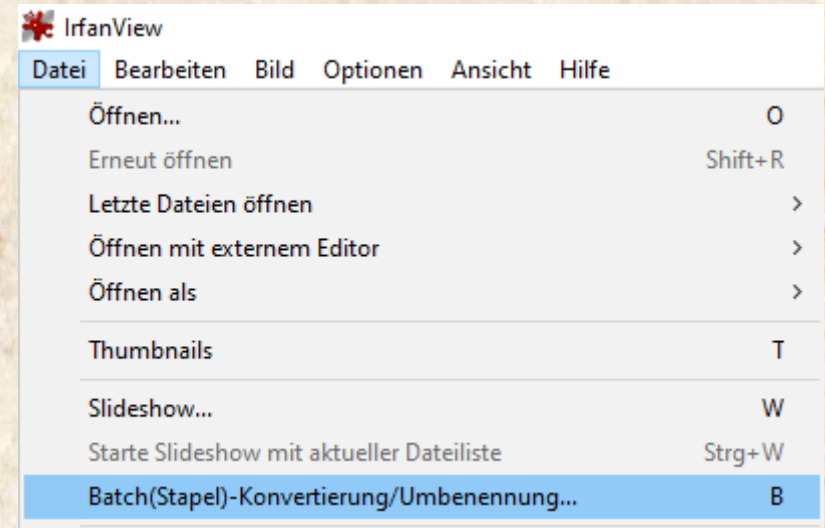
IrfanView

Datei Bearbeiten Bild Optionen Ansicht Hilfe

Öffnen... O
Erneut öffnen Shift+R
Letzte Dateien öffnen >
Öffnen mit externem Editor >
Öffnen als >
Thumbnails T
Slideshow... W
Starte Slideshow mit aktueller Dateiliste Strg+W
Batch(Stapel)-Konvertierung/Umbenennung... B